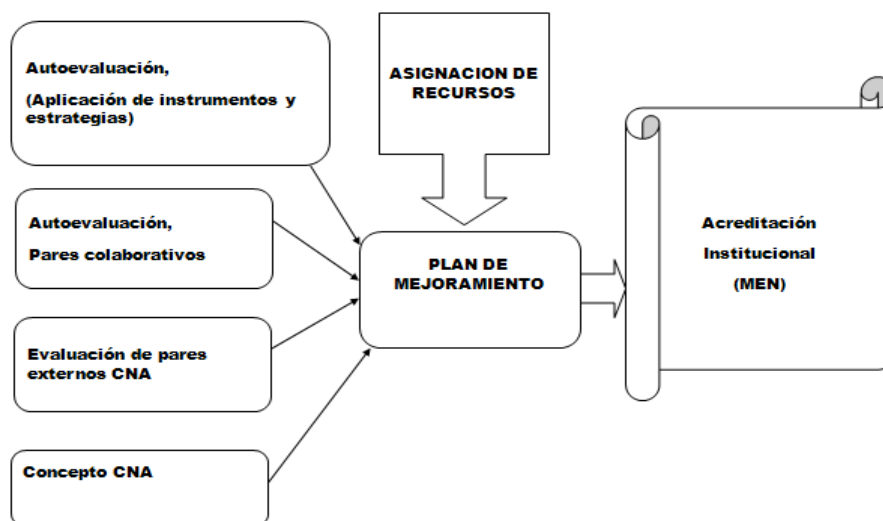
Autoevaluación,

(Aplicación de instrumentos y estrategias)

ASIGNACION DE RECURSOS

Autoevaluación,

Pares colaborativos

PLAN DE MEJORAMIENTO

Acreditación

Institucional

(MEN)

Evaluación de pares externos CNA

Concepto CNA